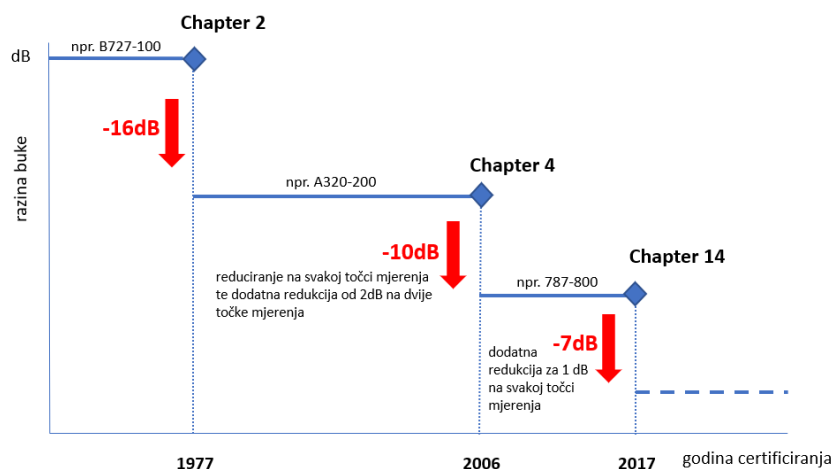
Chapter 2

dB

npr. B727-100

razina buke

-16dB

Chapter 4

npr. A320-200

-10dB

reduciranje na svakoj točci mjerenja te dodatna redukcija od 2dB na dvije točke mjerenja

Chapter 14

npr. 787-800

-7dB

dodatna redukcija za 1 dB na svakoj točci mjerenja

1977

2006

2017

godina certificiranja